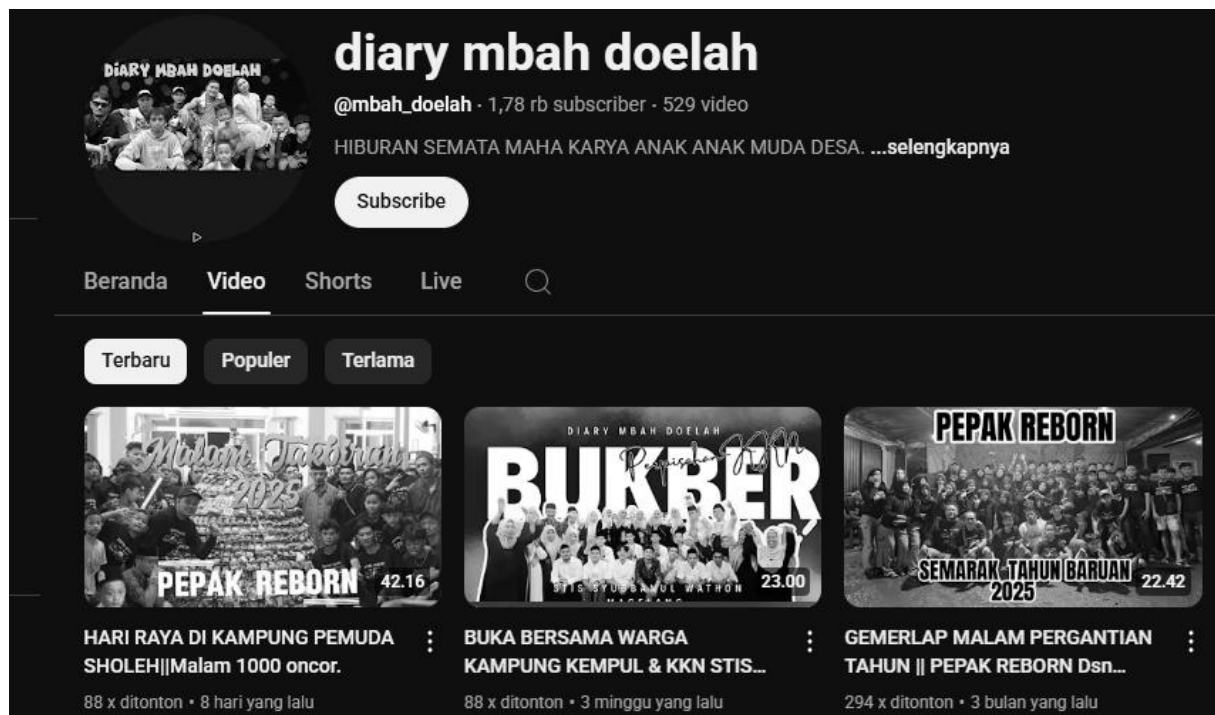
DIARY MBAH DOELAH

diary mbah doelah

@mbah_doelah · 1,78 rb subscriber · 529 video

HIBURAN SEMATA MAHA KARYA ANAK ANAK MUDA DESA. ...selengkapnya

Subscribe

Beranda Video Shorts Live

Terbaru Populer Terlama

Malam Takbiran 2025
PEPAK REBORN
42.16

HARI RAYA DI KAMPUNG PEMUDA SHOLEH||Malam 1000 oncor.

88 x ditonton • 8 hari yang lalu

DIARY MBAH DOELAH
BUKBER
Perpisahan KKN
STIS SYUBBANUL WATHON MAGELANG
23.00

BUKA BERSAMA WARGA KAMPUNG KEMPUL & KKN STIS...

88 x ditonton • 3 minggu yang lalu

PEPAK REBORN
SEMARAK TAHUN BARUAN 2025
22.42

GEMERLAP MALAM PERGANTIAN TAHUN || PEPAK REBORN Dsn...

294 x ditonton • 3 bulan yang lalu